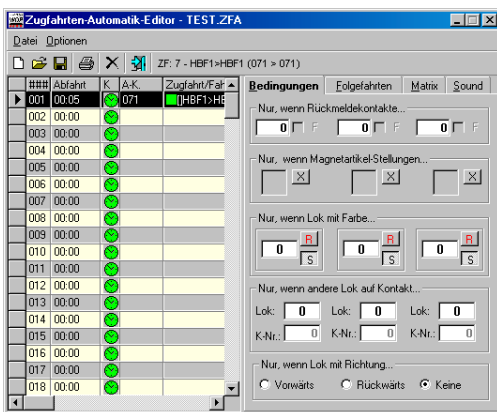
Zugfahrten-Automatik-Editor - TEST.ZFA

Datei Optionen

ZF: 7 - HBF1>HBF1 (071 > 071)

| ### | Abfahrt | K. | A-K. | Zugfahrt/Fah |
|---|---|---|---|---|
| 001 | 00:05 | | 071 | []HBF1>HE |
| 002 | 00:00 | | | |
| 003 | 00:00 | | | |
| 004 | 00:00 | | | |
| 005 | 00:00 | | | |
| 006 | 00:00 | | | |
| 007 | 00:00 | | | |
| 008 | 00:00 | | | |
| 009 | 00:00 | | | |
| 010 | 00:00 | | | |
| 011 | 00:00 | | | |
| 012 | 00:00 | | | |
| 013 | 00:00 | | | |
| 014 | 00:00 | | | |
| 015 | 00:00 | | | |
| 016 | 00:00 | | | |
| 017 | 00:00 | | | |
| 018 | 00:00 | | | |

Bedingungen Folgefahrten Matrix Sound

Nur, wenn Rückmeldekontakte...
0 F 0 F 0 F

Nur, wenn Magnetartikel-Stellungen...
X X X

Nur, wenn Lok mit Farbe...
0 R S 0 R S 0 R S

Nur, wenn andere Lok auf Kontakt...
Lok: 0 Lok: 0 Lok: 0
K-Nr.: 0 K-Nr.: 0 K-Nr.: 0

Nur, wenn Lok mit Richtung...
Vorwärts Rückwärts Keine